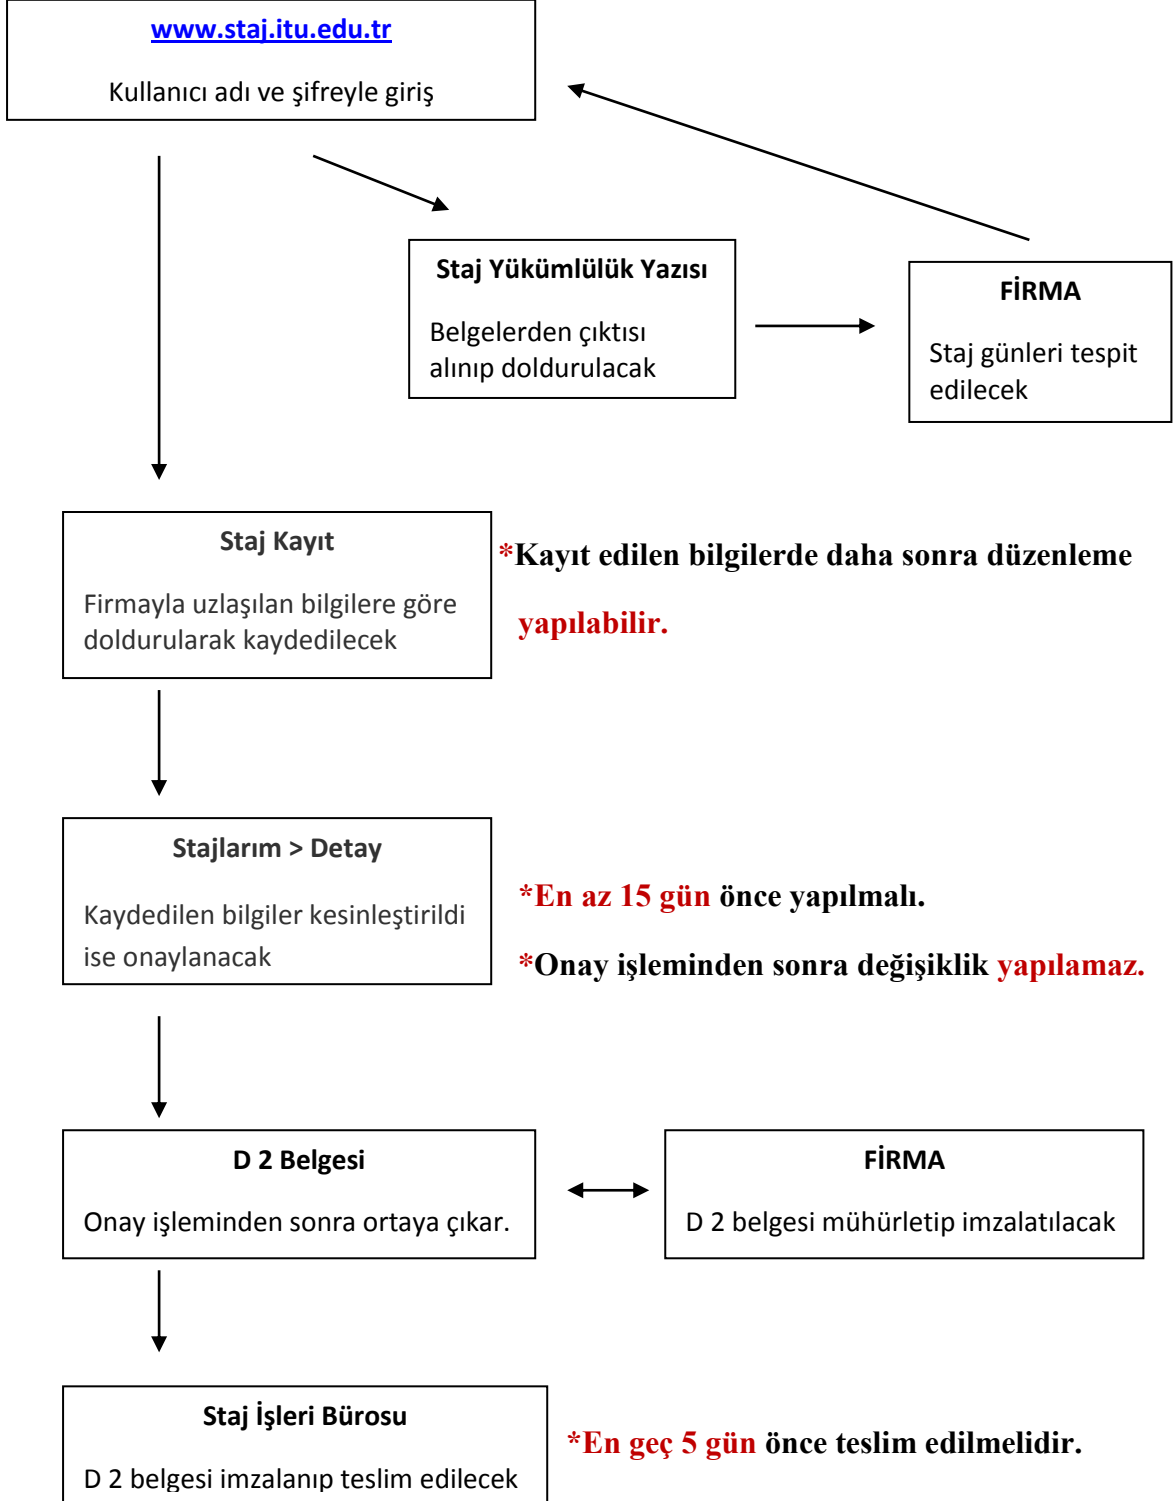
www.staj.itu.edu.tr

Kullanıcı adı ve şifreyle giriş

Staj Yükümlülük Yazısı

Belgelerden çıktısı alınıp doldurulacak

FİRMA

Staj günleri tespit edilecek

Staj Kayıt

Firmayla uzlaşılan bilgilere göre doldurularak kaydedilecek

*Kayıt edilen bilgilerde daha sonra düzenleme yapılabilir.

Stajlarım > Detay

Kaydedilen bilgiler kesinleştirildi ise onaylanacak

*En az 15 gün önce yapılmalı.

*Onay işleminden sonra değişiklik yapılamaz.

D 2 Belgesi

Onay işleminden sonra ortaya çıkar.

FİRMA

D 2 belgesi mühürletip imzalatılacak

Staj İşleri Bürosu

D 2 belgesi imzalanıp teslim edilecek

*En geç 5 gün önce teslim edilmelidir.